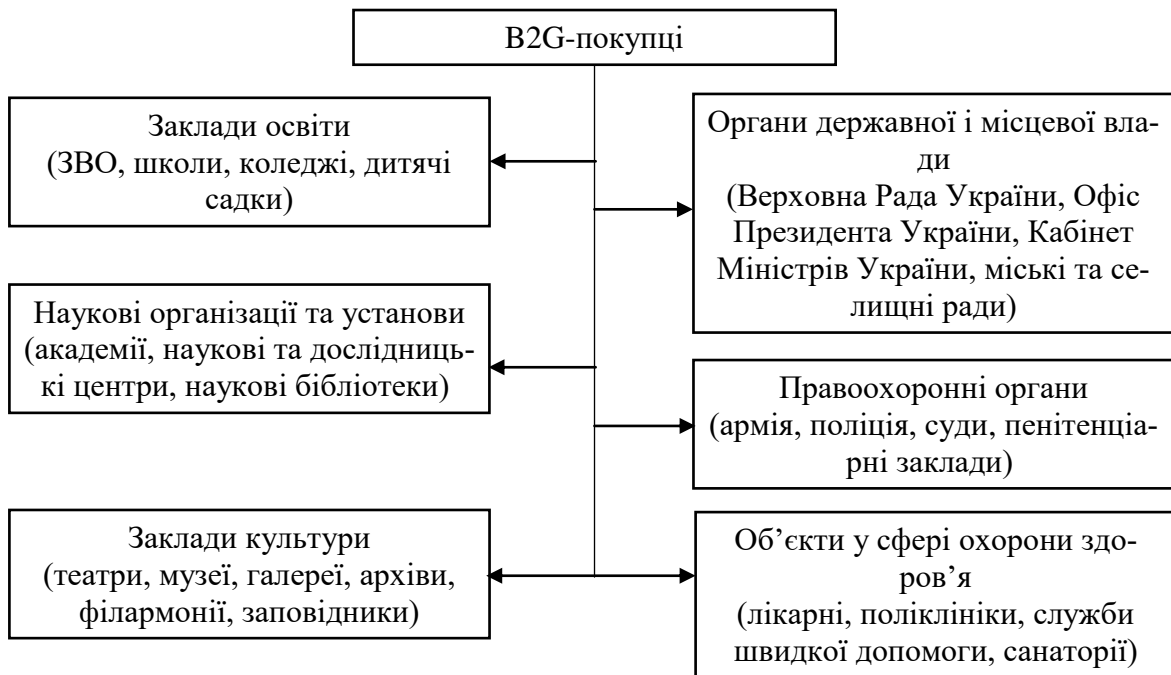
B2G-покупці

Заклади освіти (ЗВО, школи, коледжі, дитячі садки)

Органи державної і місцевої влади (Верховна Рада України, Офіс Президента України, Кабінет Міністрів України, міські та селищні ради)

Наукові організації та установи (академії, наукові та дослідницькі центри, наукові бібліотеки)

Правоохоронні органи (армія, поліція, суди, пенітенціарні заклади)

Заклади культури (театри, музеї, галереї, архіви, філармонії, заповідники)

Об’єкти у сфері охорони здоров’я (лікарні, поліклініки, служби швидкої допомоги, санаторії)